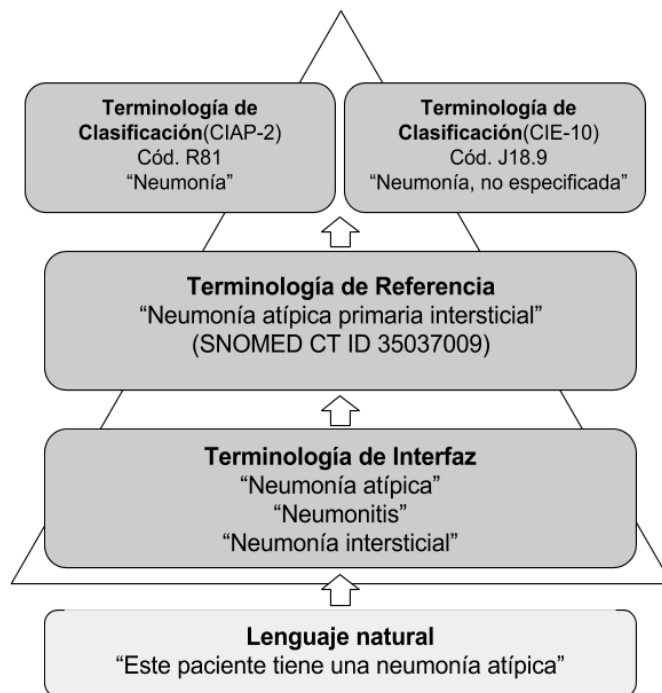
**Terminología de Clasificación**(CIAP-2)
Cód. R81
“Neumonía”

**Terminología de Clasificación**(CIE-10)
Cód. J18.9
“Neumonía, no especificada”

**Terminología de Referencia**
“Neumonía atípica primaria intersticial”
(SNOMED CT ID 35037009)

**Terminología de Interfaz**
“Neumonía atípica”
“Neumonitis”
“Neumonía intersticial”

**Lenguaje natural**
“Este paciente tiene una neumonía atípica”